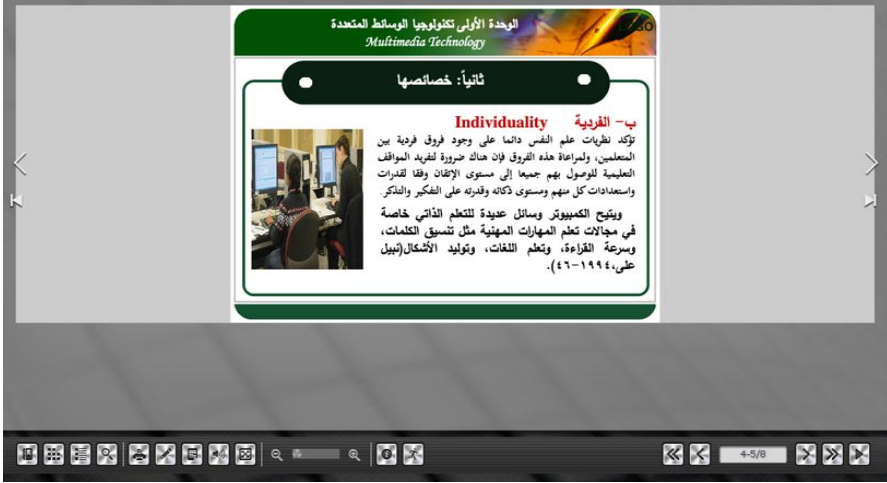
الوحدة الأولى تكنولوجيا الوسائط المتعددة
Multimedia Technology

LOGO

ثانياً: خصائصها

ب- الفردية Individuality
تؤكد نظريات علم النفس دائما على وجود فروق فردية بين المتعلمين، ولمراعاة هذه الفروق فإن هناك ضرورة لتفريد المواقف التعليمية للوصول بهم جميعا إلى مستوى الإتقان وفقا لقدرات واستعدادات كل منهم ومستوى ذكائه وقدرته على التفكير والتذكر.

ويتيح الكمبيوتر وسائل عديدة للتعلم الذاتي خاصة في مجالات تعلم المهارات المهنية مثل تنسيق الكلمات، وسرعة القراءة، وتعلم اللغات، وتوليد الأشكال(نبيل على،١٩٩٤-٤٦).

4-5/8